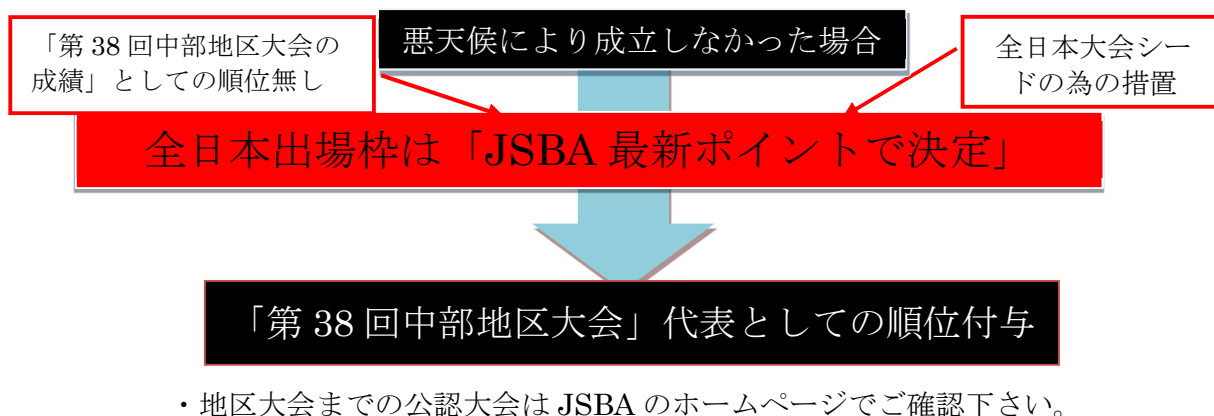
悪天候により成立しなかった場合

「第 38 回中部地区大会の成績」としての順位無し

全日本大会シードの為の措置

全日本出場枠は「JSBA 最新ポイントで決定」

「第 38 回中部地区大会」代表としての順位付与

・地区大会までの公認大会は JSBA のホームページでご確認下さい。